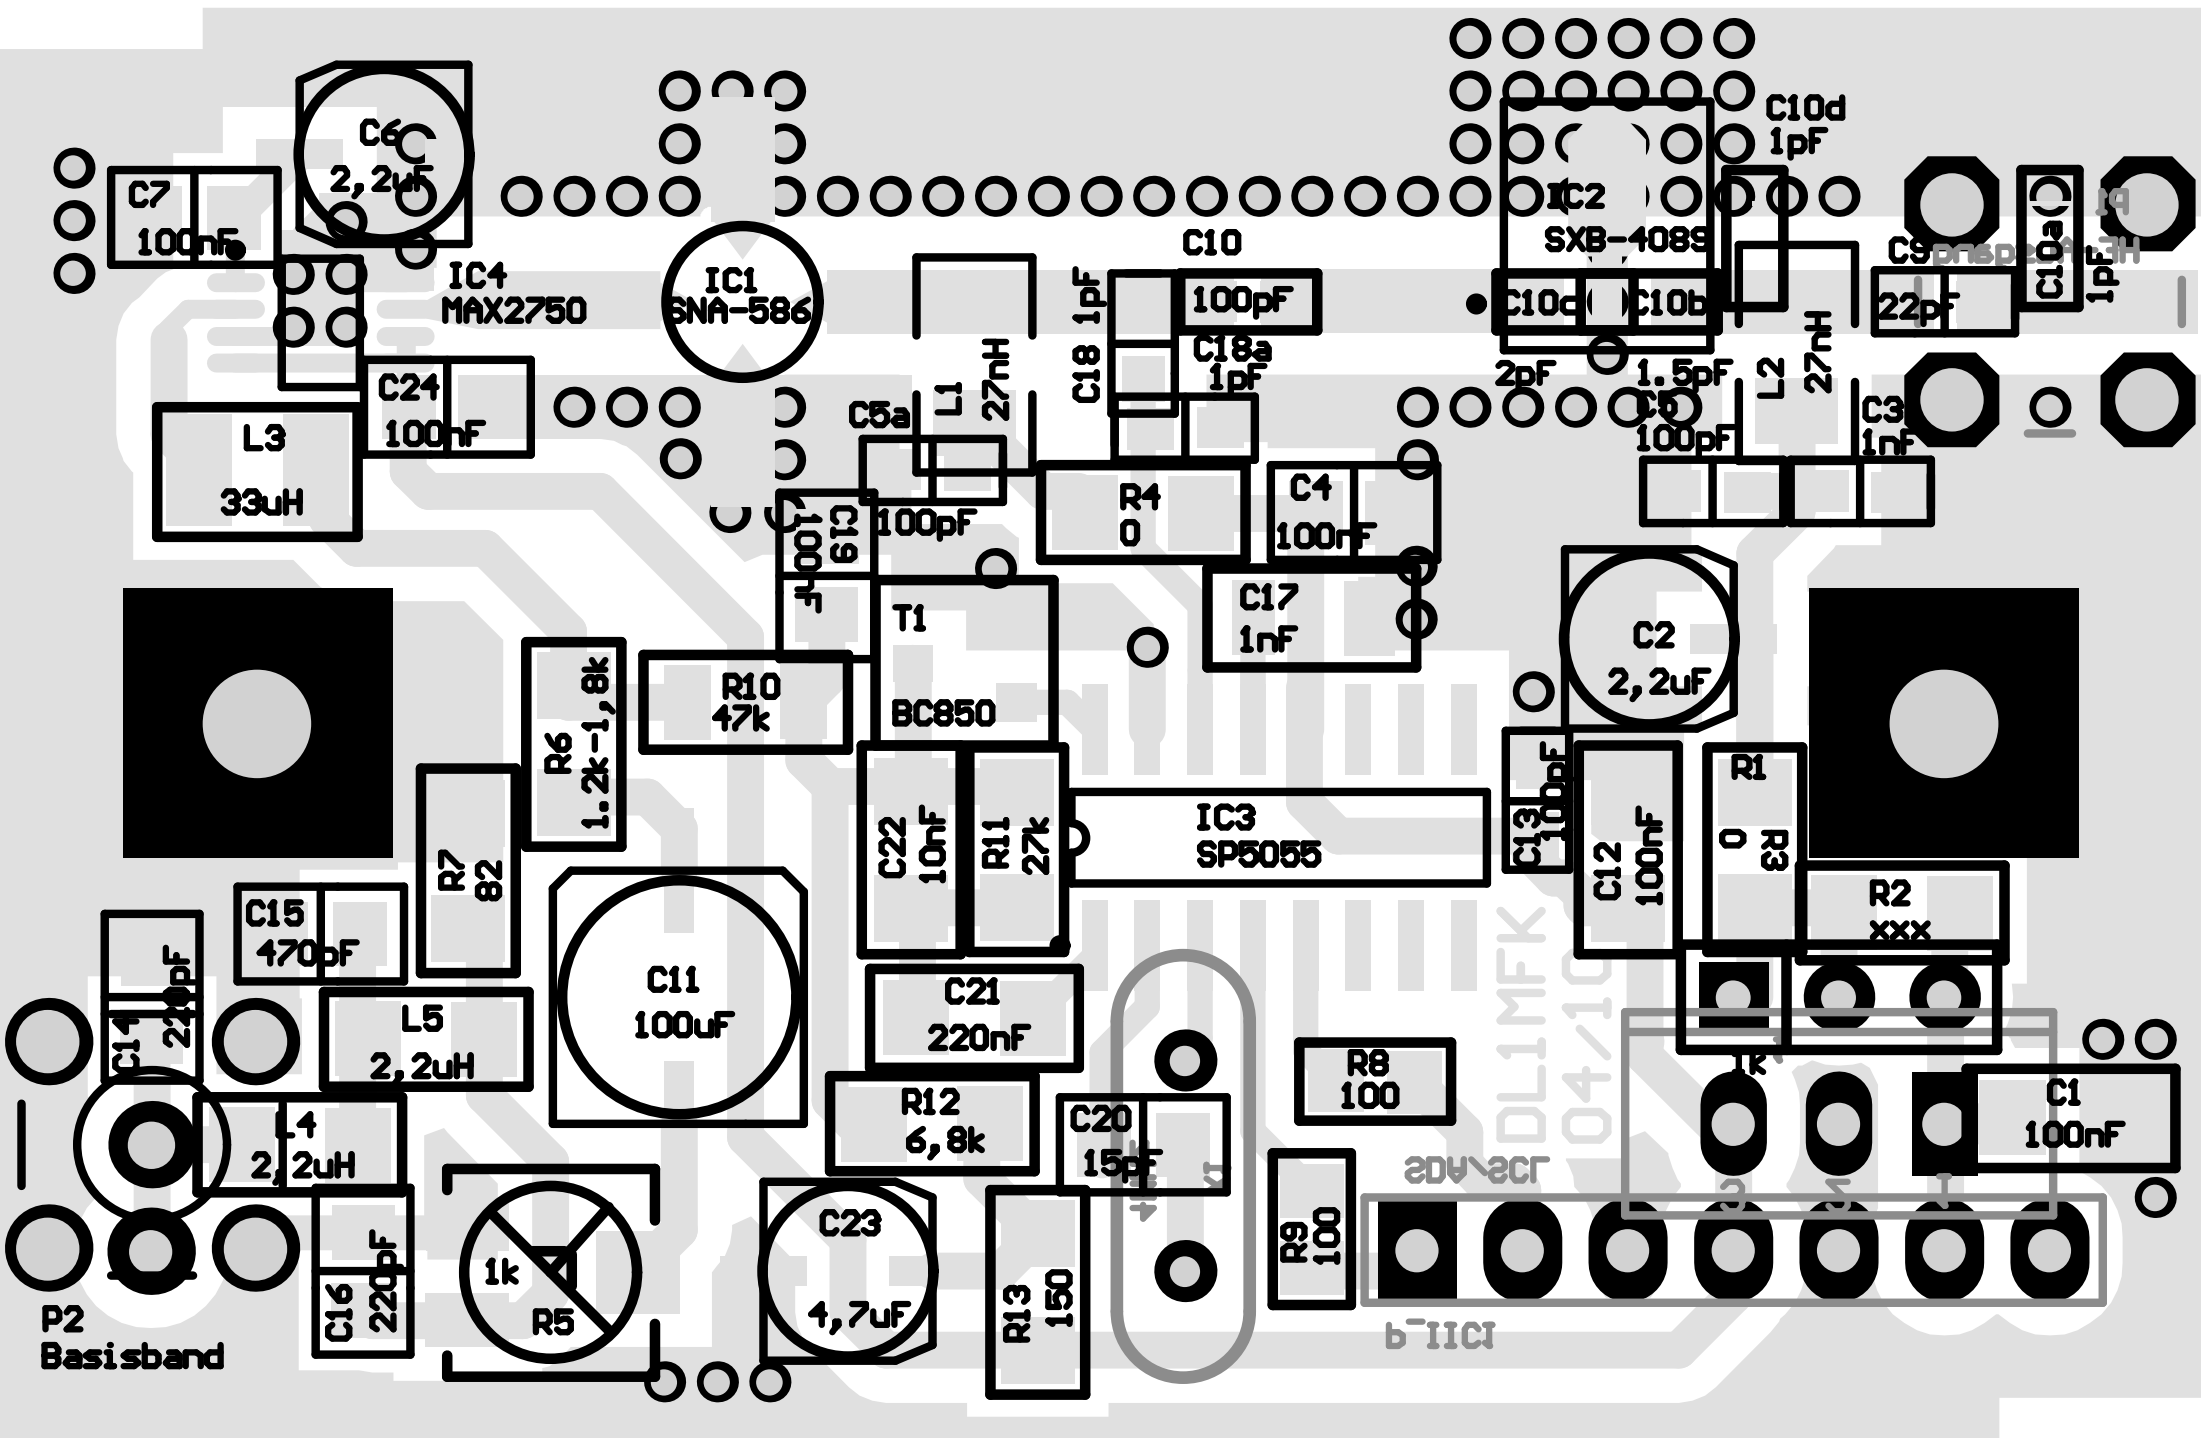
C6
2,2uF
C7
100nF
IC4
MAX2750
IC1
SNA-586
C10d
1pF
IC2
SXB-4089
C10
100pF
C18 1pF
C18a
1pF
C10c
C10b
2pF
1.5pF
C9
22pF
C10a
1pF
P1
C24
100nF
L3
33uH
C5a
L1 27nH
L2 27nH
C5
100pF
C3
1nF
R4
0
C4
100nF
C19 100pF
100pF
T1
BC850
C17
1nF
C2
2,2uF
R10
47k
R6
1.2k-1,8k
R7
82
C22 10nF
R11 27k
IC3
SP5055
C13 100pF
C12 100nF
R1
0
R3
R2
xxx
C15
470pF
C14 220pF
C11
100uF
C21
220nF
L5
2,2uH
DL1MFK 04/10
R8
100
1k
C1
100nF
L4
2,2uH
R12
6,8k
C20
15pF
SDA/SCL
3
2
1
C16 220pF
1k
R5
C23
4,7uF
R13 150
4MHz
R9 100
P_I2C
P2
Basisband